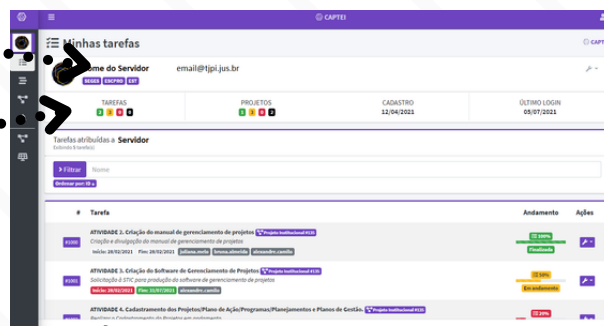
CAPTEI

Minhas tarefas

CAPTE

Nome do Servidor
SEGES ESCPRO EST

email@tjpi.jus.br

TAREFAS
3 0 0 0

PROJETOS
1 0 0 2

CADASTRO
12/04/2021

ÚLTIMO LOGIN
05/07/2021

Tarefas atribuídas a Servidor
Exibindo 8 tarefa(s)

Filtrar Nome

Ordenar por: ID

| # | Tarefa | Andamento | Ações |
|---|---|---|---|
| #1380 | ATIVIDADE 2. Criação do manual de gerenciamento de projetos Projeto Institucional #135 Criação e divulgação do manual de gerenciamento de projetos Início: 20/02/2021 Fim: 20/02/2021 juliana.mota bruna.almeida alexandre.camilo | 100% Finalizada | |
| #1381 | ATIVIDADE 3. Criação do Software de Gerenciamento de Projetos Projeto Institucional #135 Solicitação à STIC para produção do software de gerenciamento de projetos Início: 20/02/2021 Fim: 31/07/2021 alexandre.camilo | 50% Em andamento | |
| | ATIVIDADE 4. Cadastramento dos Projetos/Plano de Ação/Programas/Planejamentos e Planos de Gestão. Projeto Institucional #135 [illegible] | 25% | |